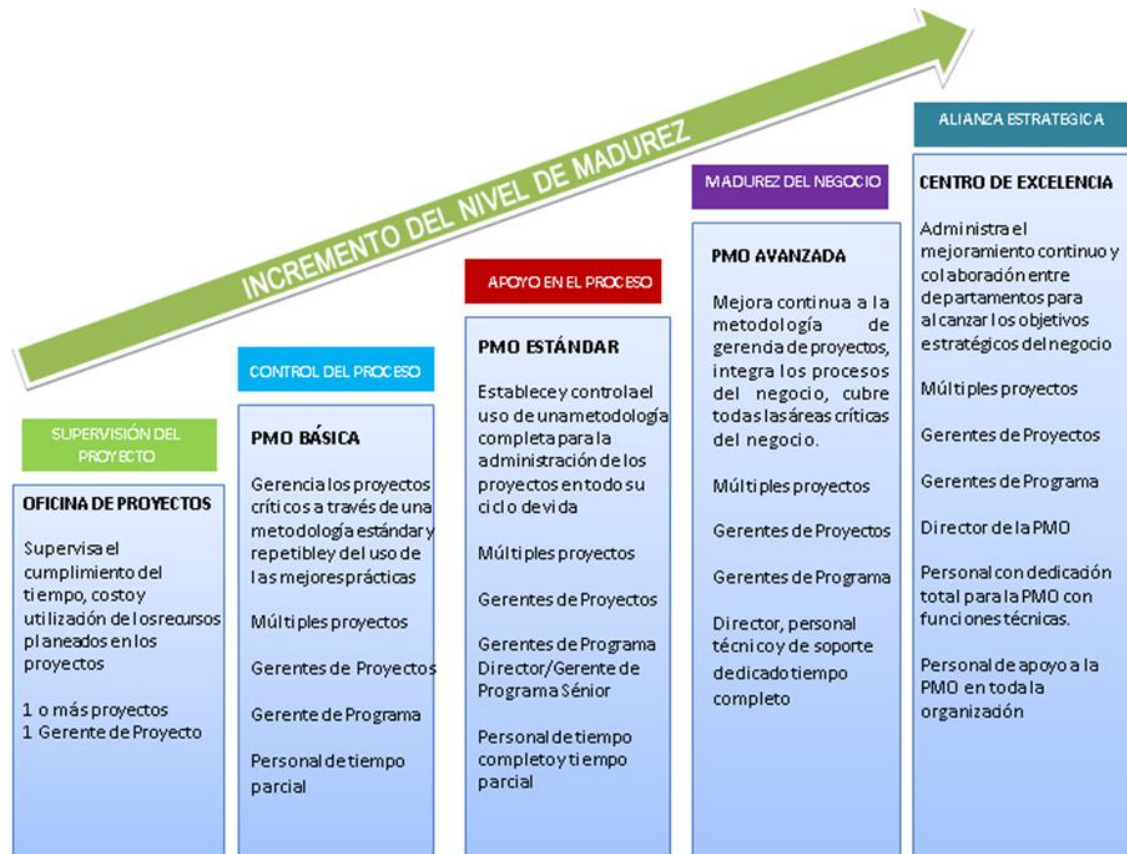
INCREMENTO DEL NIVEL DE MADUREZ

SUPERVISIÓN DEL PROYECTO

OFICINA DE PROYECTOS

Supervisa el cumplimiento del tiempo, costo y utilización de los recursos planeados en los proyectos

1 o más proyectos
1 Gerente de Proyecto

CONTROL DEL PROCESO

PMO BÁSICA

Gerencia los proyectos críticos a través de una metodología estándar y repetible y del uso de las mejores prácticas

Múltiples proyectos

Gerentes de Proyectos

Gerente de Programa

Personal de tiempo parcial

APOYO EN EL PROCESO

PMO ESTÁNDAR

Establece y controla el uso de una metodología completa para la administración de los proyectos en todo su ciclo de vida

Múltiples proyectos

Gerentes de Proyectos

Gerentes de Programa
Director/Gerente de Programa Sénior

Personal de tiempo completo y tiempo parcial

MADUREZ DEL NEGOCIO

PMO AVANZADA

Mejora continua a la metodología de gerencia de proyectos, integra los procesos del negocio, cubre todas las áreas críticas del negocio.

Múltiples proyectos

Gerentes de Proyectos

Gerentes de Programa

Director, personal técnico y de soporte dedicado tiempo completo

ALIANZA ESTRATEGICA

CENTRO DE EXCELENCIA

Administra el mejoramiento continuo y colaboración entre departamentos para alcanzar los objetivos estratégicos del negocio

Múltiples proyectos

Gerentes de Proyectos

Gerentes de Programa

Director de la PMO

Personal con dedicación total para la PMO con funciones técnicas.

Personal de apoyo a la PMO en toda la organización